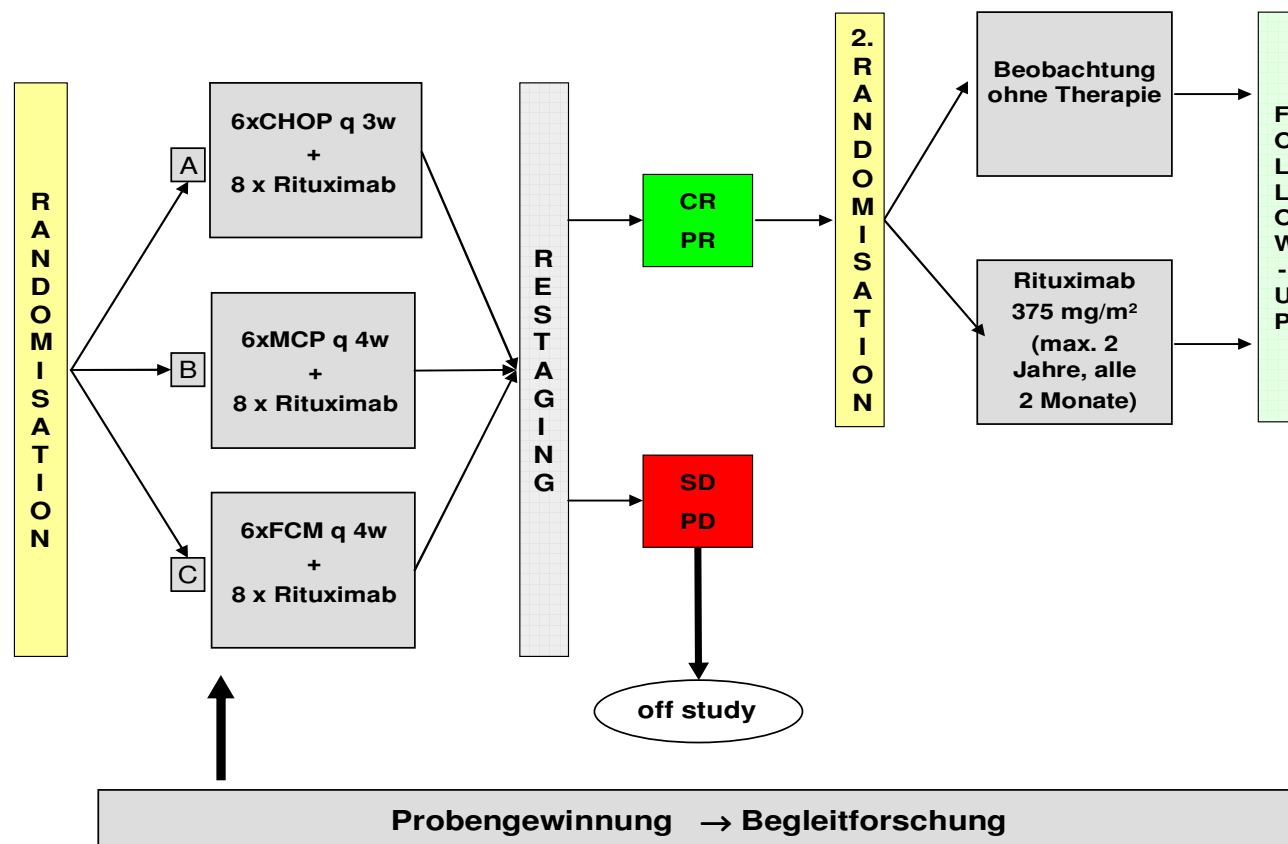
R
A
N
D
O
M
I
S
A
T
I
O
N

A

6xCHOP q 3w
+
8 x Rituximab

B

6xMCP q 4w
+
8 x Rituximab

C

6xFCM q 4w
+
8 x Rituximab

R
E
S
T
A
G
I
N
G

CR
PR

SD
PD

off study

2.
R
A
N
D
O
M
I
S
A
T
I
O
N

Beobachtung ohne Therapie

Rituximab
375 mg/m²
(max. 2 Jahre, alle 2 Monate)

F
O
L
L
O
W
-
U
P

Probengewinnung $\rightarrow$ Begleitforschung